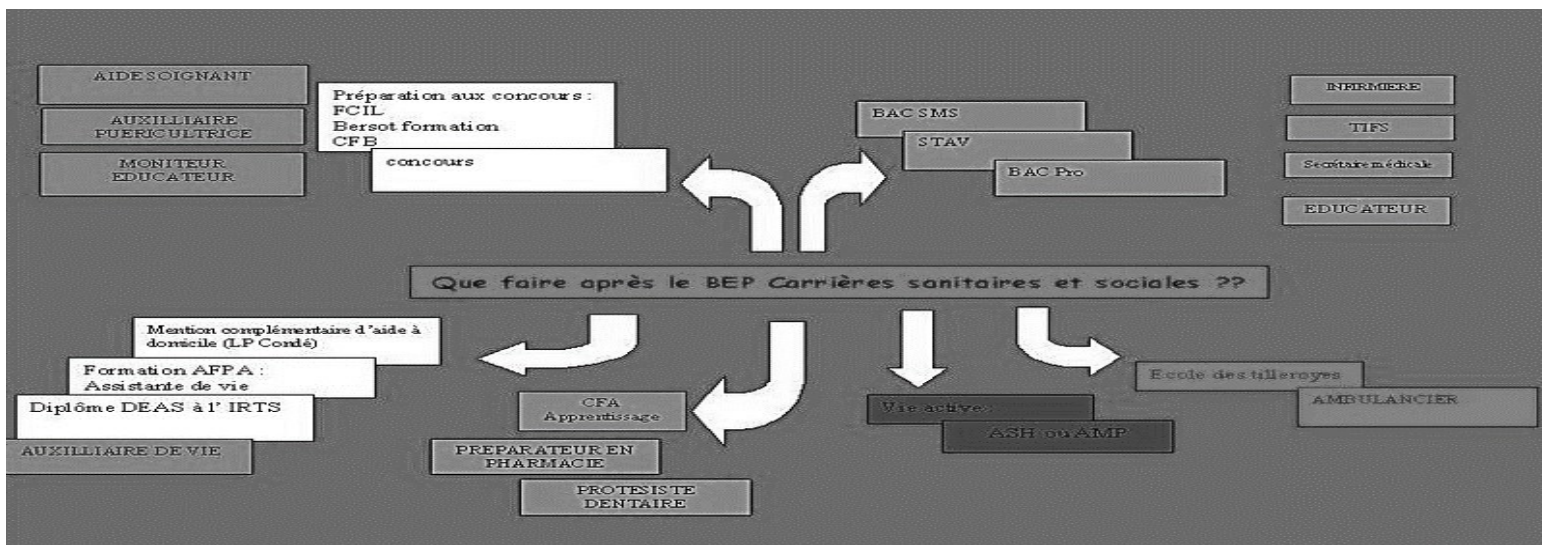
AIDE SOIGNANT

AUXILLIAIRE PUERICULTRICE

MONITEUR EDUCATEUR

Préparation aux concours :
FCIL
Bersot formation
CFB

concours

BAC SMS

STAV

BAC Pro

INFIRMIERE

TIFS

Secrétaire médicale

EDUCATEUR

Que faire après le BEP Carrières sanitaires et sociales ??

Mention complémentaire d'aide à domicile (LP Condé)

Formation AFPA :
Assistante de vie

Diplôme DEAS à l' IRTS

AUXILLIAIRE DE VIE

CFA
Apprentissage

PREPARATEUR EN PHARMACIE

PROTESISTE DENTAIRE

Vie active :

ASH ou AMP

Ecole des tilleroyes

AMBULANCIER